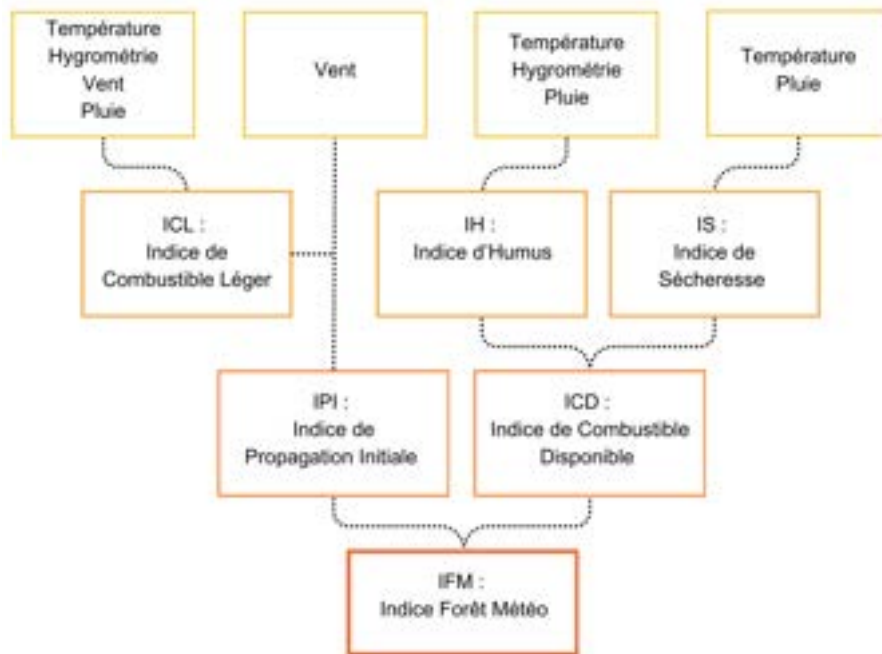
Température
Hygrométrie
Vent
Pluie

Vent

Température
Hygrométrie
Pluie

Température
Pluie

ICL :
Indice de
Combustible Léger

IH :
Indice d'Humus

IS :
Indice de
Sécheresse

IPI :
Indice de
Propagation Initiale

ICD :
Indice de Combustible
Disponible

IFM :
Indice Forêt Météo